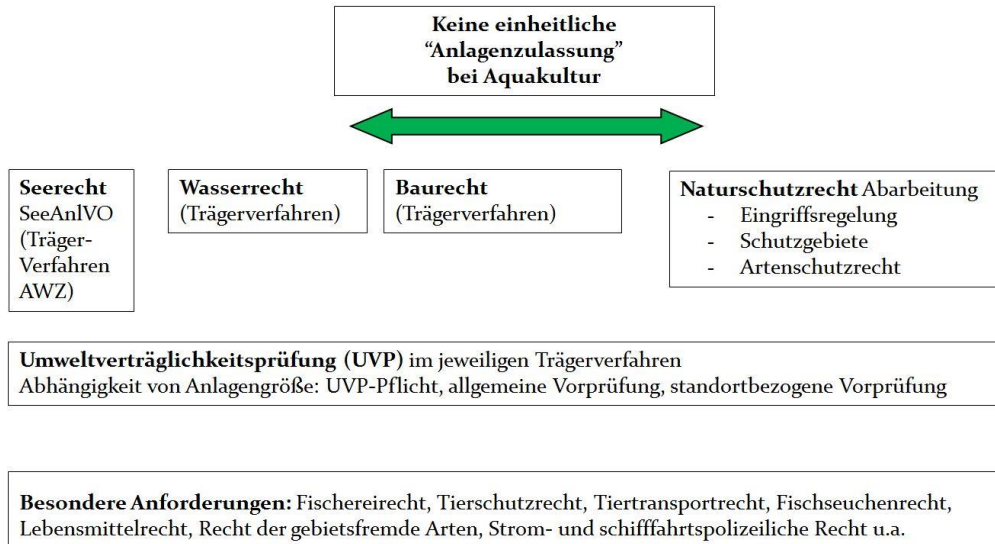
**Keine einheitliche "Anlagenzulassung" bei Aquakultur**

**Seerecht**
SeeAnlVO (Träger-Verfahren AWZ)

**Wasserrecht**
(Trägerverfahren)

**Baurecht**
(Trägerverfahren)

**Naturschutzrecht** Abarbeitung
- Eingriffsregelung
- Schutzgebiete
- Artenschutzrecht

**Umweltverträglichkeitsprüfung (UVP)** im jeweiligen Trägerverfahren
Abhängigkeit von Anlagengröße: UVP-Pflicht, allgemeine Vorprüfung, standortbezogene Vorprüfung

**Besondere Anforderungen:** Fischereirecht, Tierschutzrecht, Tiertransportrecht, Fischseuchenrecht, Lebensmittelrecht, Recht der gebietsfremde Arten, Strom- und schifffahrtspolizeiliche Recht u.a.